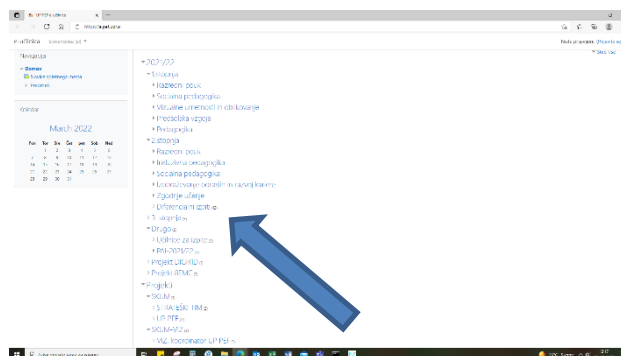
UP PEF spletna učilnica

Navigacija

Domov

Rezultati iskanja

Koledar

March 2022

| Pon | Tor | Sre | Čet | Pet | Sob | Ned |
|---|---|---|---|---|---|---|
| | 1 | 2 | 3 | 4 | 5 | 6 |
| 7 | 8 | 9 | 10 | 11 | 12 | 13 |
| 14 | 15 | 16 | 17 | 18 | 19 | 20 |
| 21 | 22 | 23 | 24 | 25 | 26 | 27 |
| 28 | 29 | 30 | 31 | | | |

2021/22
1. stopnja
Razredni pouk
Socialna pedagogika
Vizualne umetnosti in oblikovanje
Predšolska vzgoja
Pedagogika
2. stopnja
Razredni pouk
Inkluzivna pedagogika
Socialna pedagogika
Izobraževanje odraslih in razvoj kariere
Zgodnje učenje
Diferencialni izpiti
3. stopnja
Drugo
Učilnice za izpite
RM 2021/22
Projekt DIGIKUL
Projekt BEMC
Projekti
SKUM
SKUM-V/Z
VIZ koordinator UP PEF